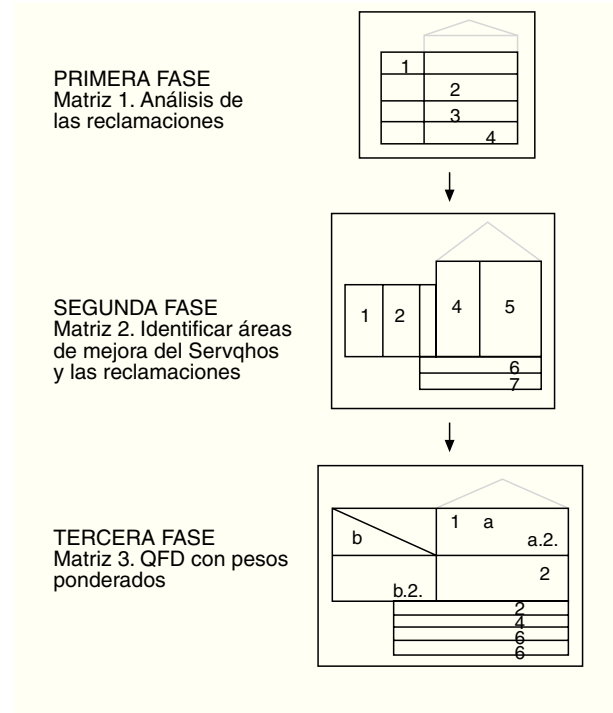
PRIMERA FASE
Matriz 1. Análisis de las reclamaciones

1
2
3
4

SEGUNDA FASE
Matriz 2. Identificar áreas de mejora del Servqhos y las reclamaciones

1 2 4 5
6
7

TERCERA FASE
Matriz 3. QFD con pesos ponderados

b
1 a
a.2.
2
b.2.
2
4
6
6